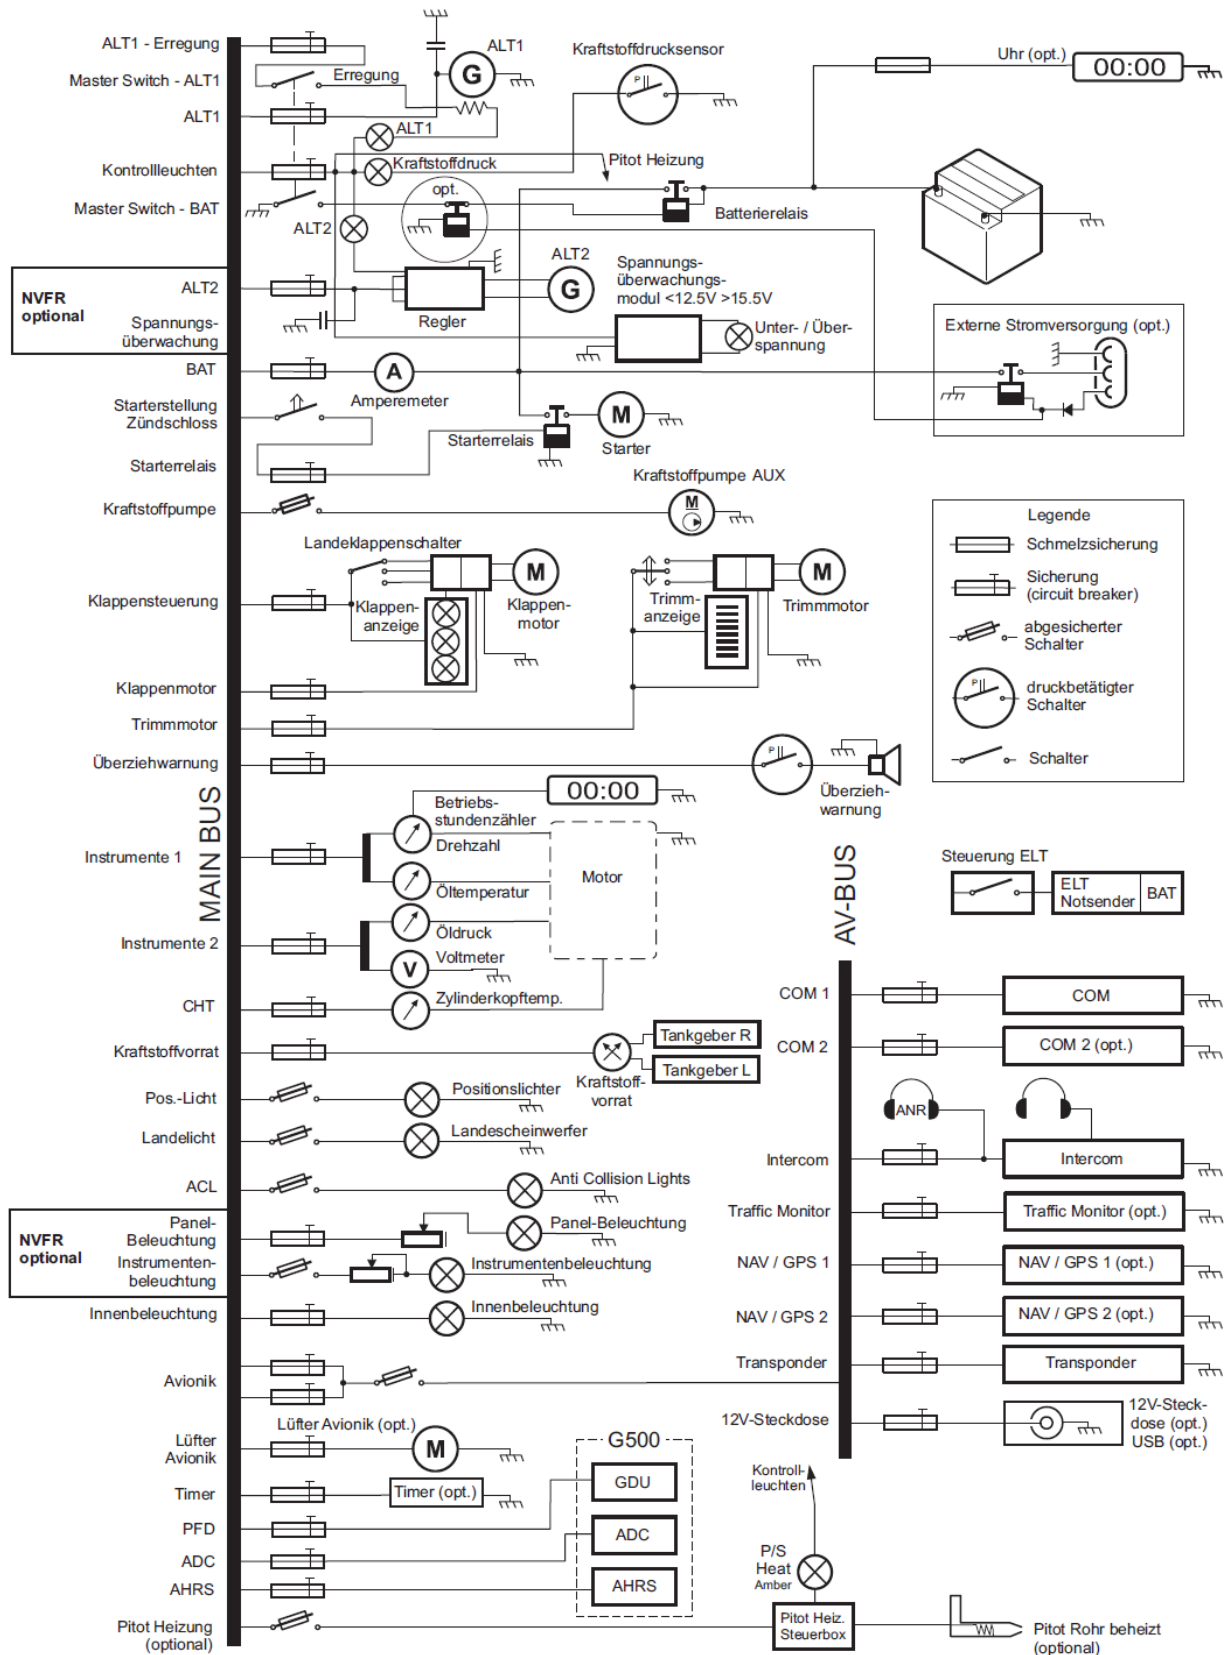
ALT1 - Erregung
Master Switch - ALT1
ALT1
Kontrollleuchten
Master Switch - BAT
NVFR optional
ALT2
Spannungsüberwachung
BAT
Starterstellung Zündschloss
Starterrelais
Kraftstoffpumpe
Klappensteuerung
Klappenmotor
Trimmmotor
Überziehwarnung
Instrumente 1
Instrumente 2
CHT
Kraftstoffvorrat
Pos.-Licht
Landelicht
ACL
NVFR optional
Panel-Beleuchtung
Instrumentenbeleuchtung
Innenbeleuchtung
Avionik
Lüfter Avionik
Timer
PFD
ADC
AHRS
Pitot Heizung (optional)

MAIN BUS

ALT1
G
Erregung
ALT1
Kraftstoffdruck
opt.
ALT2
ALT2
G
Regler
Kraftstoffdrucksensor
Pitot Heizung
Batterierelais
Uhr (opt.)
00:00
Spannungsüberwachungsmodul <12.5V >15.5V
Unter- / Überspannung
Externe Stromversorgung (opt.)
A
Amperemeter
M
Starter
Starterrelais
Kraftstoffpumpe AUX
M
Landeklappenschalter
M
Klappenanzeige
Klappenmotor
Trimmanzeige
M
Trimmmotor
Legende
Schmelzsicherung
Sicherung (circuit breaker)
abgesicherter Schalter
druckbetätigter Schalter
Schalter
Überziehwarnung
00:00
Betriebsstundenzähler
Drehzahl
Motor
Öltemperatur
Öldruck
V
Voltmeter
Zylinderkopftemp.
Tankgeber R
Tankgeber L
Kraftstoffvorrat
Positionslichter
Landescheinwerfer
Anti Collision Lights
Panel-Beleuchtung
Instrumentenbeleuchtung
Innenbeleuchtung
Lüfter Avionik (opt.)
M
Timer (opt.)
G500
GDU
ADC
AHRS

AV-BUS
Steuerung ELT
ELT Notsender
BAT
COM 1
COM
COM 2
COM 2 (opt.)
ANR
Intercom
Intercom
Traffic Monitor
Traffic Monitor (opt.)
NAV / GPS 1
NAV / GPS 1 (opt.)
NAV / GPS 2
NAV / GPS 2 (opt.)
Transponder
Transponder
12V-Steckdose
12V-Steckdose (opt.) USB (opt.)
Kontrollleuchten
P/S Heat Amber
Pitot Heiz. Steuerbox
Pitot Rohr beheizt (optional)